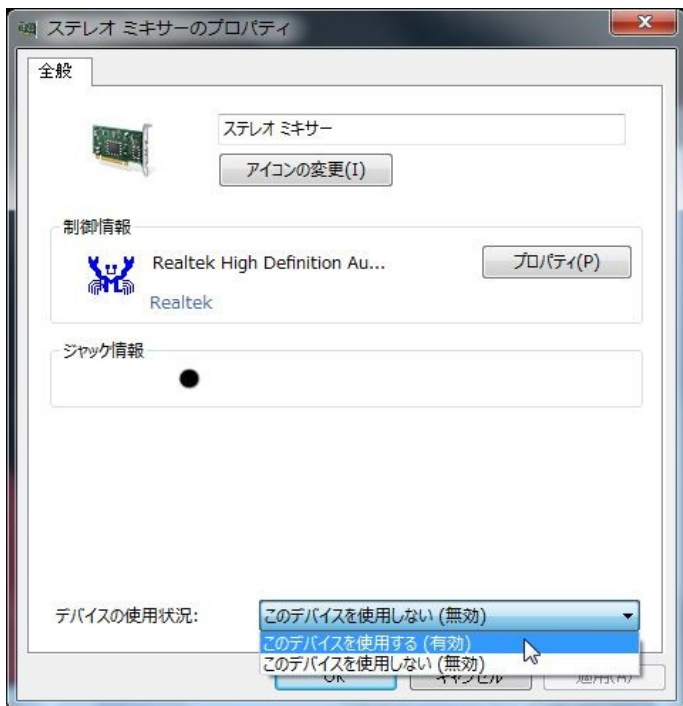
ステレオ ミキサーのプロパティ

全般

ステレオ ミキサー

アイコンの変更(I)

制御情報

Realtek High Definition Au...

プロパティ(P)

Realtek

ジャック情報

デバイスの使用状況:

このデバイスを使用しない (無効)

このデバイスを使用する (有効)

このデバイスを使用しない (無効)

OK

キャンセル

適用(A)